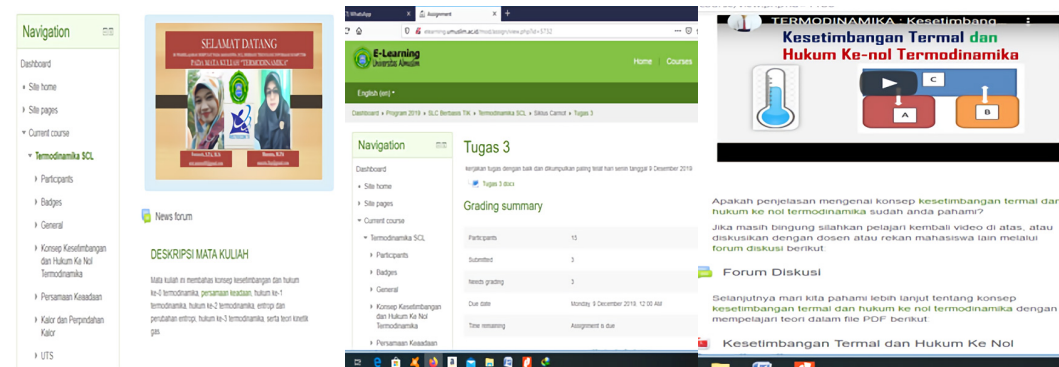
Navigation

Dashboard

Site home

Site pages

Current course

Termodinamika SCL

Participants

Badges

General

Konsep Kesetimbangan dan Hukum Ke Nol Termodinamika

Persamaan Keadaan

Kalor dan Perpindahan Kalor

UTS

SELAMAT DATANG

PADA MATA KULIAH "TERMODINAMIKA"

News forum

DESKRIPSI MATA KULIAH

Mata kuliah ini membahas konsep kesetimbangan dan hukum ke-0 termodinamika, persamaan keadaan, hukum ke-1 termodinamika, hukum ke-2 termodinamika, entropi dan perubahan entropi, hukum ke-3 termodinamika, serta teori kinetik gas.

WhatsApp

Assignment

elearning.umuslim.ac.id/mod/assign/view.php?id=5732

E-Learning Universitas Almuslim

Home

Courses

English (en)

Dashboard > Program 2019 > SLC Berbasis TIK > Termodinamika SCL > Siklus Carnot > Tugas 3

Navigation

Dashboard

Site home

Site pages

Current course

Termodinamika SCL

Participants

Badges

General

Konsep Kesetimbangan dan Hukum Ke Nol Termodinamika

Persamaan Keadaan

Tugas 3

kerjakan tugas dengan baik dan dikumpulkan paling telat hari senin tanggal 9 Desember 2019

Tugas 3.docx

Grading summary

| Participants | 15 |
|---|---|
| Submitted | 3 |
| Needs grading | 3 |
| Due date | Monday, 9 December 2019, 12:00 AM |
| Time remaining | Assignment is due |

TERMODINAMIKA : Kesetimbang

Kesetimbangan Termal dan Hukum Ke-nol Termodinamika

C

A

B

Apakah penjelasan mengenai konsep kesetimbangan termal dan hukum ke nol termodinamika sudah anda pahami?

Jika masih bingung silahkan pelajari kembali video di atas, atau diskusikan dengan dosen atau rekan mahasiswa lain melalui forum diskusi berikut

Forum Diskusi

Selanjutnya mari kita pahami lebih lanjut tentang konsep kesetimbangan termal dan hukum ke nol termodinamika dengan mempelajari teori dalam file PDF berikut

Kesetimbangan Termal dan Hukum Ke Nol